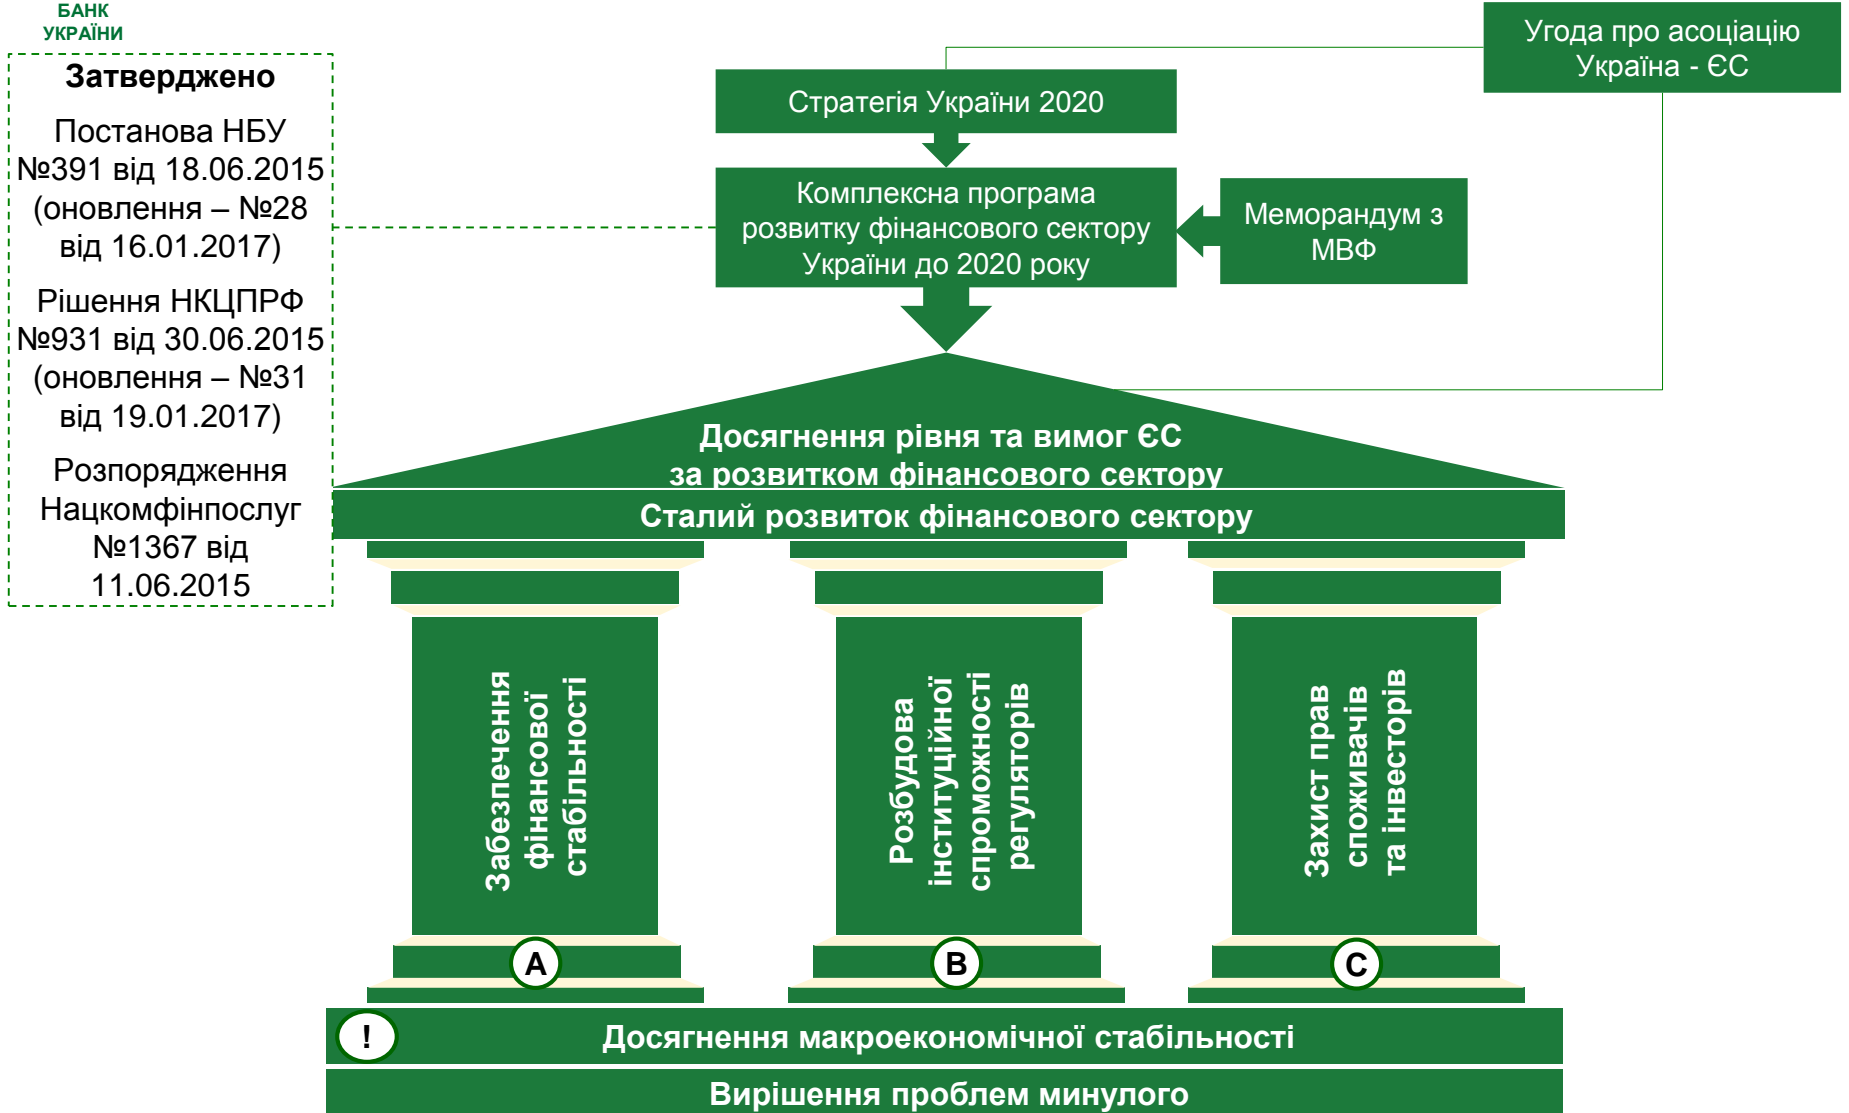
БАНК
УКРАЇНИ

Затверджено

Постанова НБУ №391 від 18.06.2015 (оновлення – №28 від 16.01.2017)

Рішення НКЦПРФ №931 від 30.06.2015 (оновлення – №31 від 19.01.2017)

Розпорядження Нацкомфінпослуг №1367 від 11.06.2015

Угода про асоціацію Україна - ЄС

Стратегія України 2020

Комплексна програма розвитку фінансового сектору України до 2020 року

Меморандум з МВФ

Досягнення рівня та вимог ЄС за розвитком фінансового сектору

Сталий розвиток фінансового сектору

Забезпечення фінансової стабільності

Розбудова інституційної спроможності регуляторів

Захист прав споживачів та інвесторів

A

B

C

!

Досягнення макроекономічної стабільності

Вирішення проблем минулого